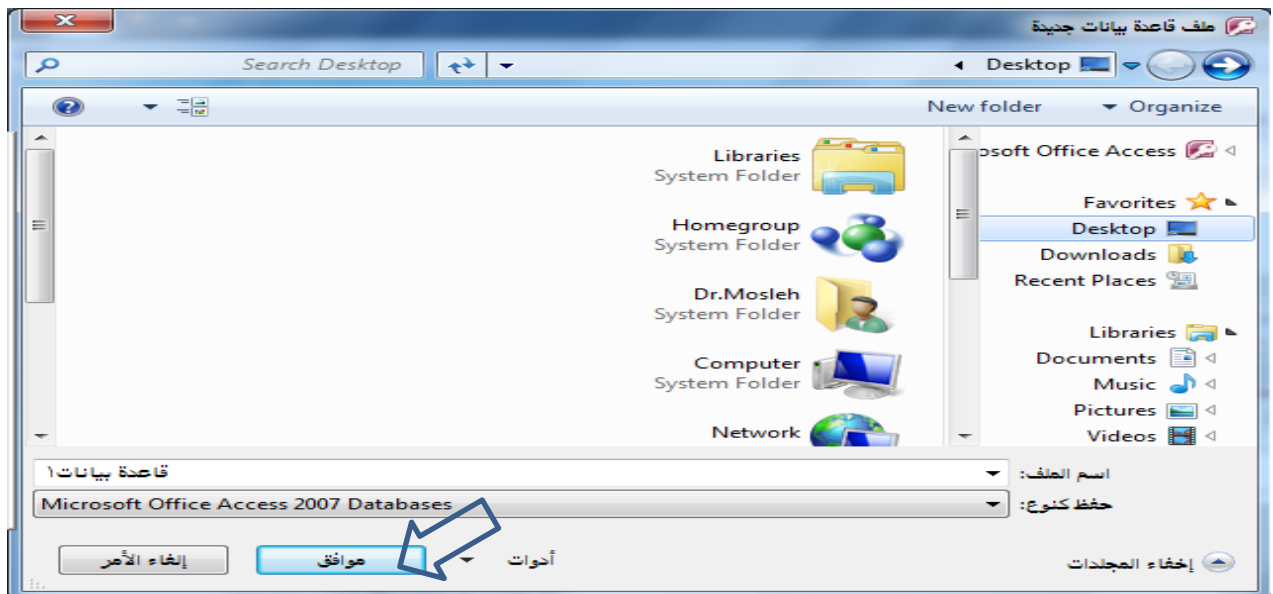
ملف قاعدة بيانات جديدة

Desktop

Search Desktop

Organize

New folder

osoft Office Access

Favorites

Desktop

Downloads

Recent Places

Libraries

Documents

Music

Pictures

Videos

Libraries
System Folder

Homegroup
System Folder

Dr.Mosleh
System Folder

Computer
System Folder

Network

اسم الملف: قاعدة بيانات١

حفظ كنوع: Microsoft Office Access 2007 Databases

إخفاء المجلدات

أدوات

موافق

إلغاء الأمر